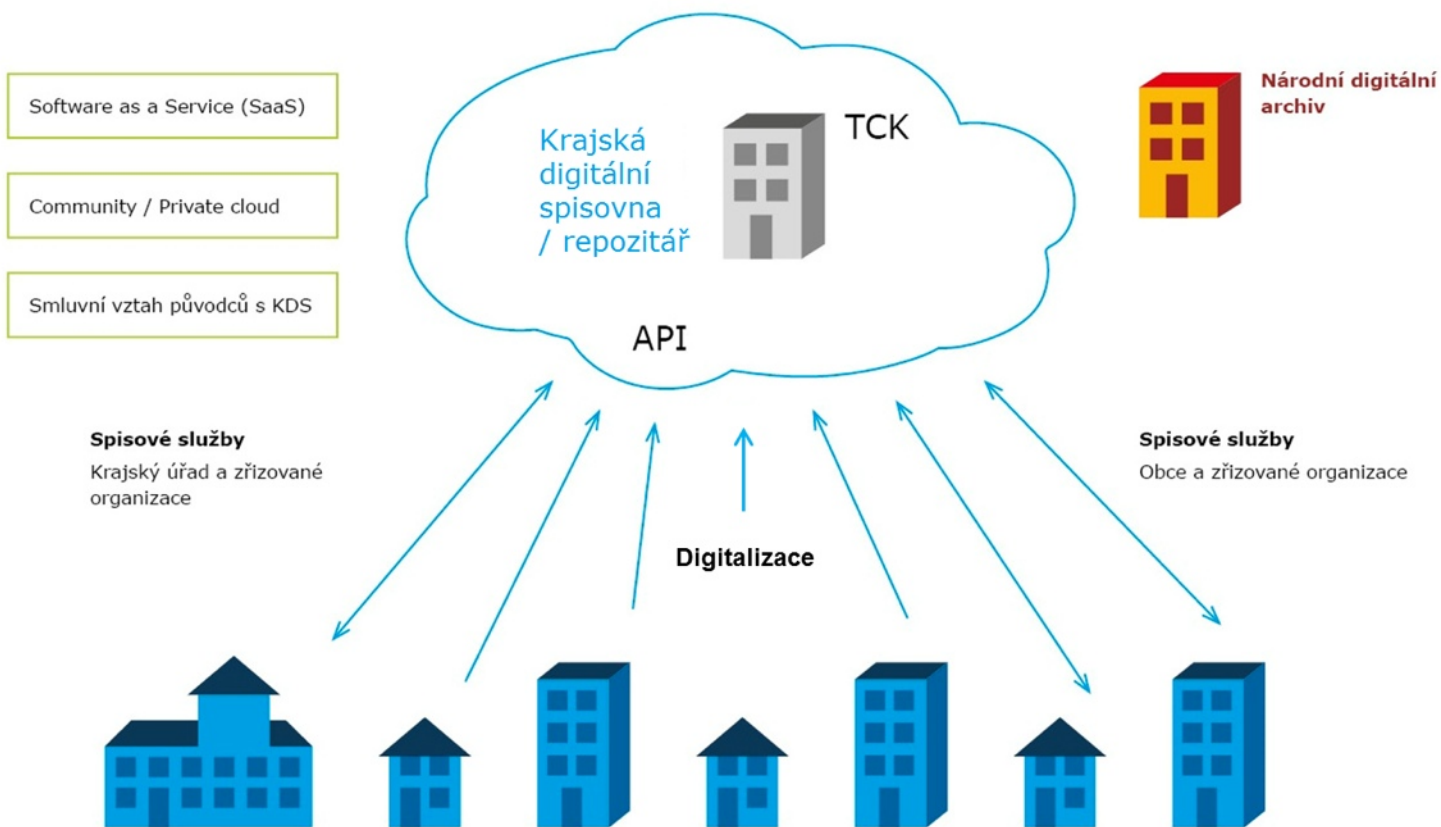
Software as a Service (SaaS)

Community / Private cloud

Smluvní vztah původců s KDS

Krajská digitální spisovna / repozitář

TCK

API

Národní digitální archiv

Spisové služby
Krajský úřad a zřizované organizace

Spisové služby
Obce a zřizované organizace

Digitalizace